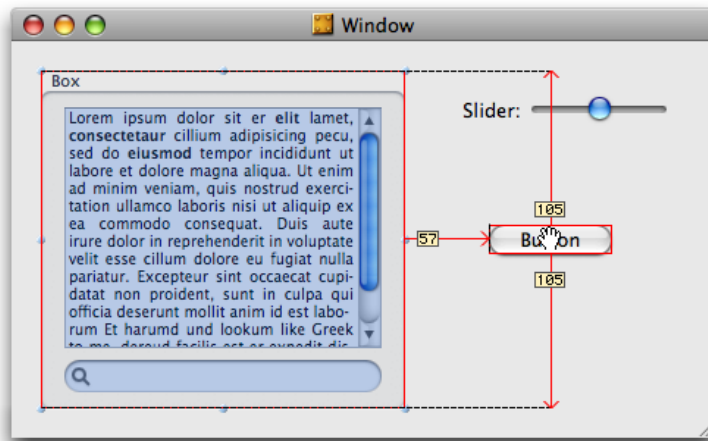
Window

Box

Lorem ipsum dolor sit er elit lamet, consectetaur cillium adipisicing pecu, sed do eiusmod tempor incididunt ut labore et dolore magna aliqua. Ut enim ad minim veniam, quis nostrud exercitation ullamco laboris nisi ut aliquip ex ea commodo consequat. Duis aute irure dolor in reprehenderit in voluptate velit esse cillum dolore eu fugiat nulla pariatur. Excepteur sint occaecat cupidatat non proident, sunt in culpa qui officia deserunt mollit anim id est laborum Et harumd und lookum like Greek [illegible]

Slider:

105

57

Bu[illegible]on

105